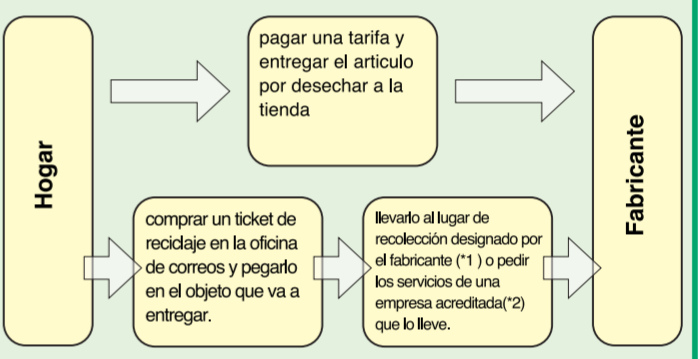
Hogar

pagar una tarifa y entregar el articulo por desechar a la tienda

comprar un ticket de reciclaje en la oficina de correos y pegarlo en el objeto que va a entregar.

llevarlo al lugar de recolección designado por el fabricante (*1 ) o pedir los servicios de una empresa acreditada(*2) que lo lleve.

Fabricante